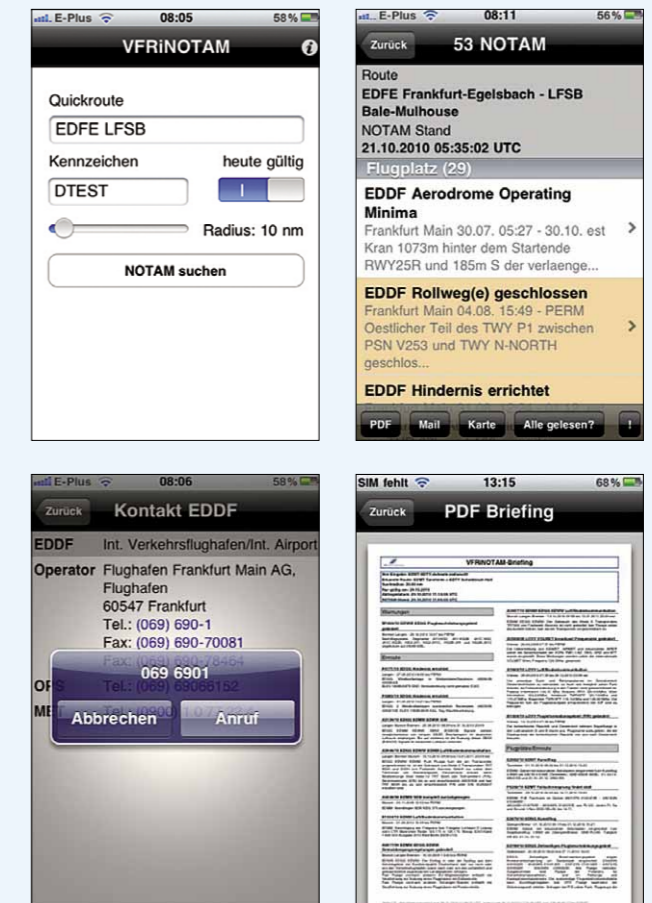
E-Plus 08:05 58 %

VFRiNOTAM

Quickroute

EDFE LFSB

Kennzeichen heute gültig

DTEST

Radius: 10 nm

NOTAM suchen

E-Plus 08:11 56 %

Zurück 53 NOTAM

Route
EDFE Frankfurt-Egelsbach - LFSB Bale-Mulhouse
NOTAM Stand
21.10.2010 05:35:02 UTC

Flugplatz (29)

EDDF Aerodrome Operating Minima
Frankfurt Main 30.07. 05:27 - 30.10. est Kran 1073m hinter dem Startende RWY25R und 185m S der verlaenge...

EDDF Rollweg(e) geschlossen
Frankfurt Main 04.08. 15:49 - PERM Oestlicher Teil des TWY P1 zwischen PSN V253 und TWY N-NORTH geschlos...

EDDF Hindernis errichtet

PDF Mail Karte Alle gelesen? !

E-Plus 08:06 58 %

Zurück Kontakt EDDF

EDDF Int. Verkehrsflughafen/Int. Airport

Operator Flughafen Frankfurt Main AG, Flughafen
60547 Frankfurt
Tel.: (069) 690-1
Fax: (069) 690-70081
Fax: (069) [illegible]

069 6901

OPS Tel.: (069) 69066152

MET Tel.: (0900) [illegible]

Abbrechen Anruf

SIM fehlt 13:15 68 %

Zurück PDF Briefing

VFRiNOTAM-Briefing

Warnungen

Flugplätze/Brmuts

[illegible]